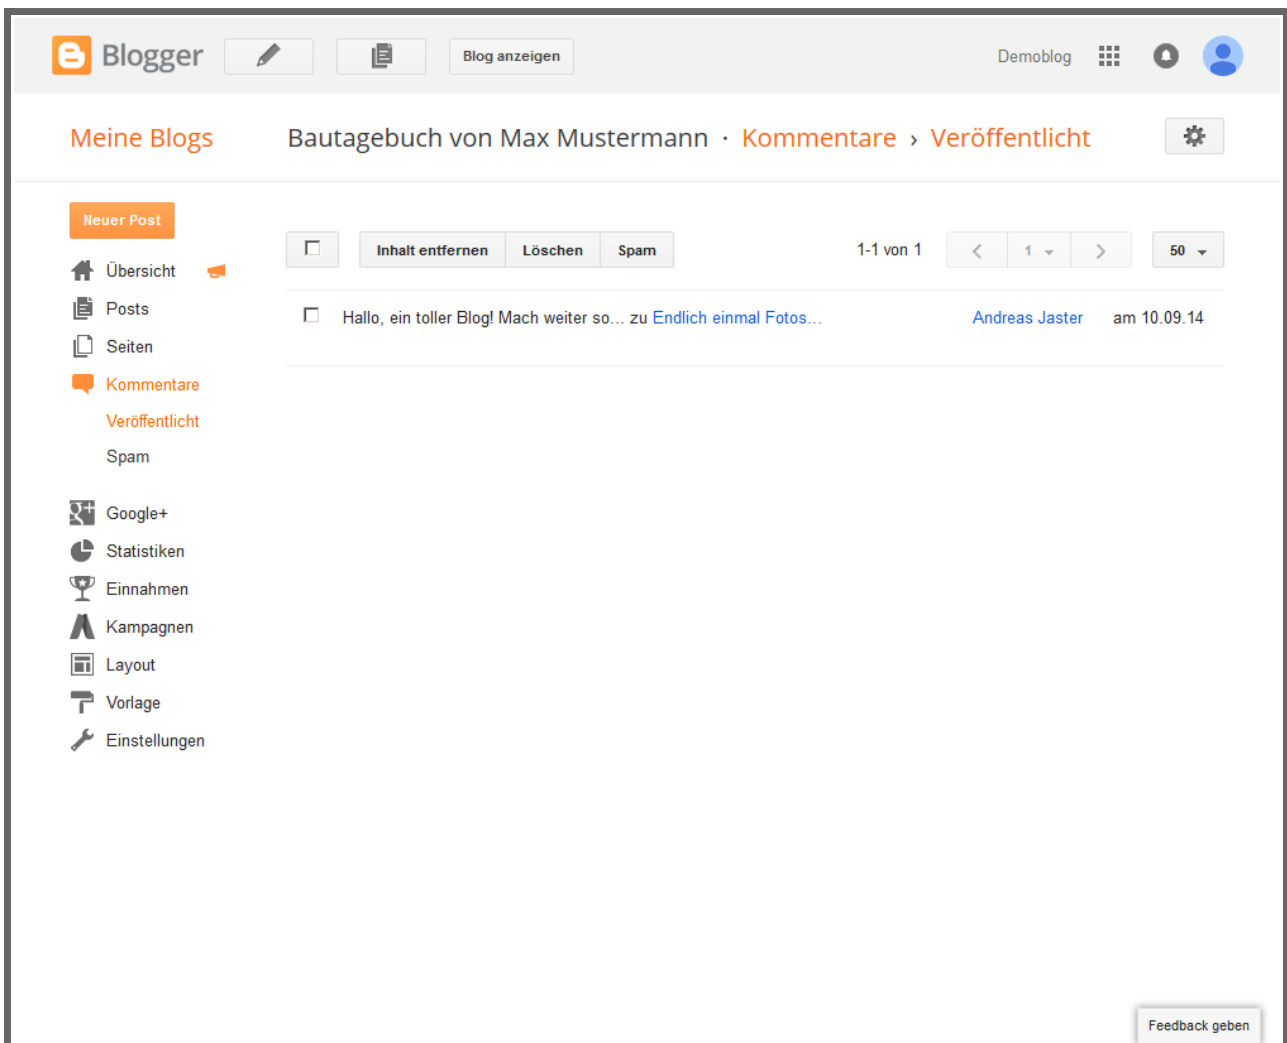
Blogger

Blog anzeigen

Demoblog

Meine Blogs

Bautagebuch von Max Mustermann · Kommentare › Veröffentlicht

Neuer Post

Übersicht

Posts

Seiten

Kommentare

Veröffentlicht

Spam

Google+

Statistiken

Einnahmen

Kampagnen

Layout

Vorlage

Einstellungen

Inhalt entfernen | Löschen | Spam

1-1 von 1

1

50

Hallo, ein toller Blog! Mach weiter so... zu Endlich einmal Fotos... Andreas Jaster am 10.09.14

Feedback geben